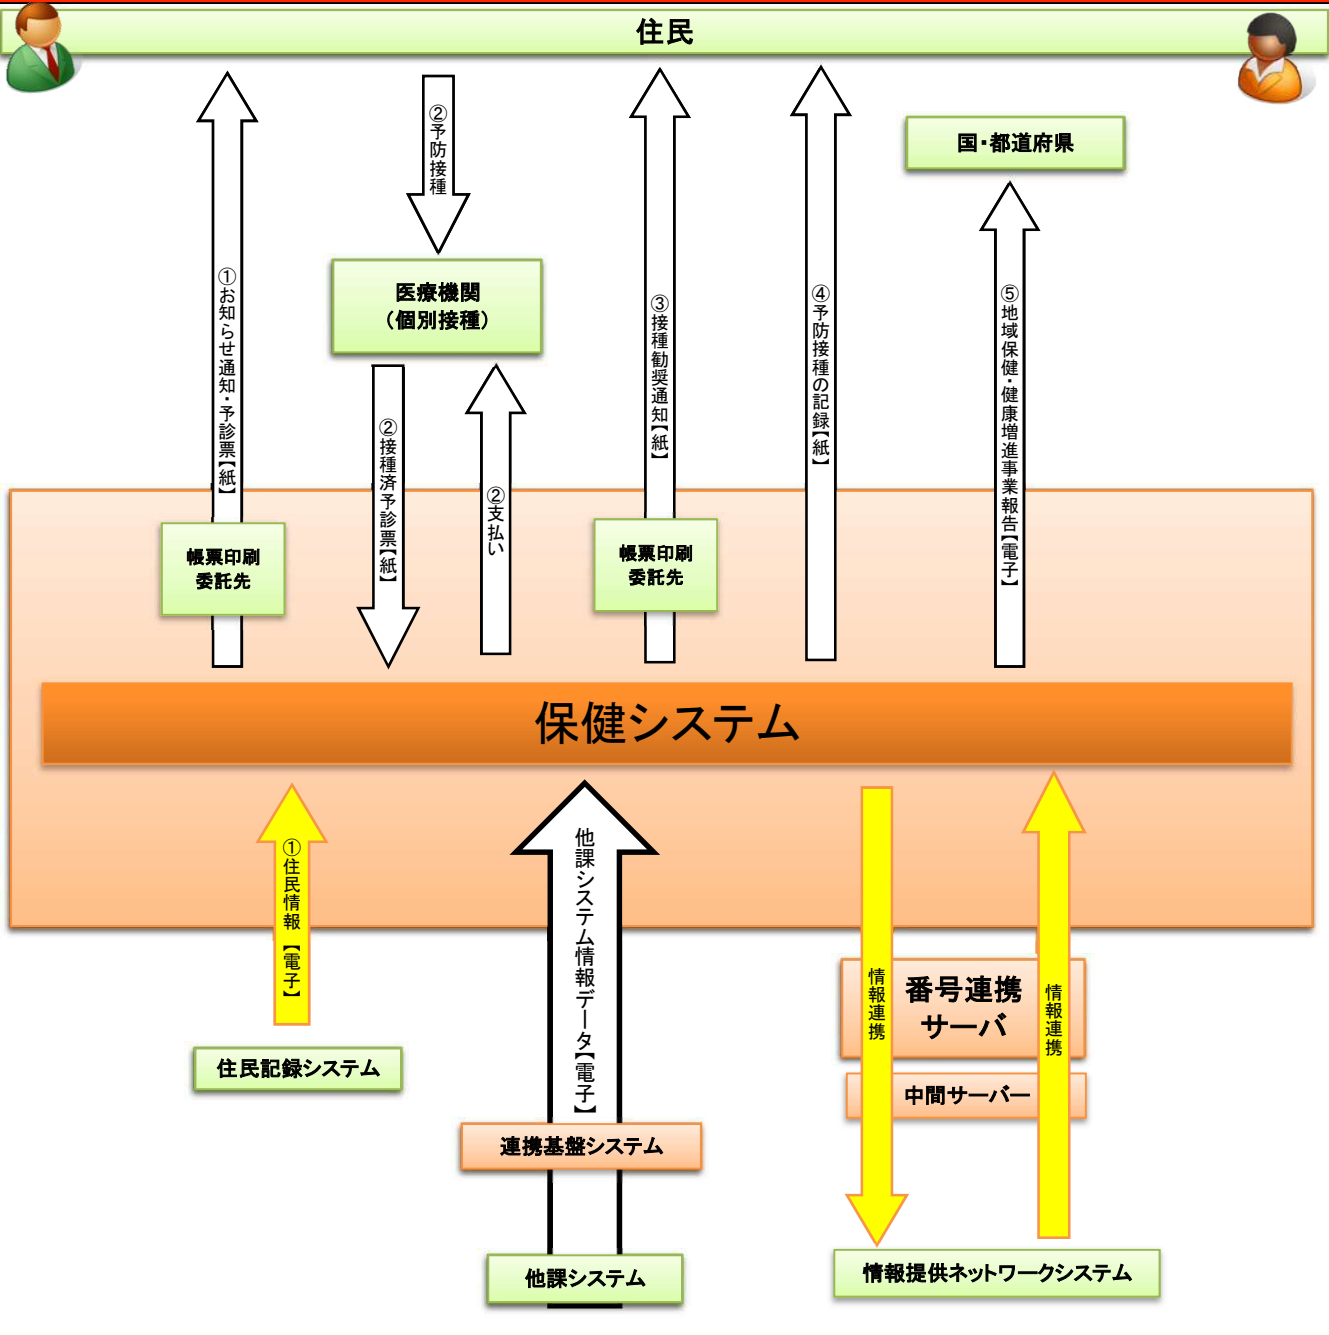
住民

国・都道府県

①お知らせ通知・予診票【紙】

②予防接種

医療機関
（個別接種）

②接種済予診票【紙】

②支払い

③接種勧奨通知【紙】

④予防接種の記録【紙】

⑤地域保健・健康増進事業報告【電子】

帳票印刷
委託先

帳票印刷
委託先

保健システム

①住民情報【電子】

他課システム情報データ【電子】

情報連携

情報連携

番号連携
サーバ

中間サーバー

住民記録システム

連携基盤システム

他課システム

情報提供ネットワークシステム